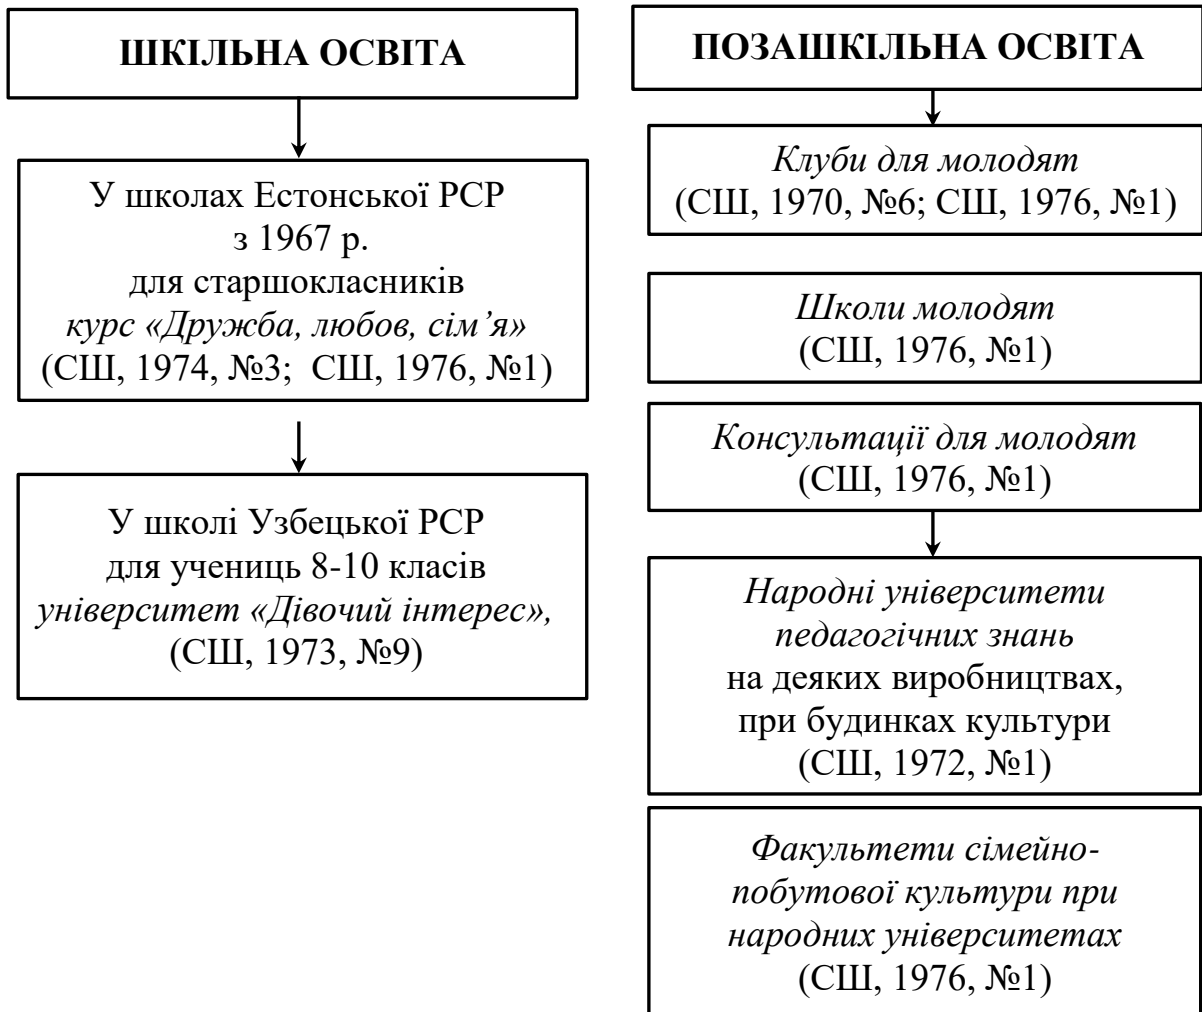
ШКІЛЬНА ОСВІТА

У школах Естонської РСР з 1967 р. для старшокласників курс «Дружба, любов, сім’я» (СШ, 1974, №3; СШ, 1976, №1)

У школі Узбецької РСР для учениць 8-10 класів університет «Дівочий інтерес», (СШ, 1973, №9)

ПОЗАШКІЛЬНА ОСВІТА

Клуби для молодят (СШ, 1970, №6; СШ, 1976, №1)

Школи молодят (СШ, 1976, №1)

Консультації для молодят (СШ, 1976, №1)

Народні університети педагогічних знань на деяких виробництвах, при будинках культури (СШ, 1972, №1)

Факультети сімейно-побутової культури при народних університетах (СШ, 1976, №1)